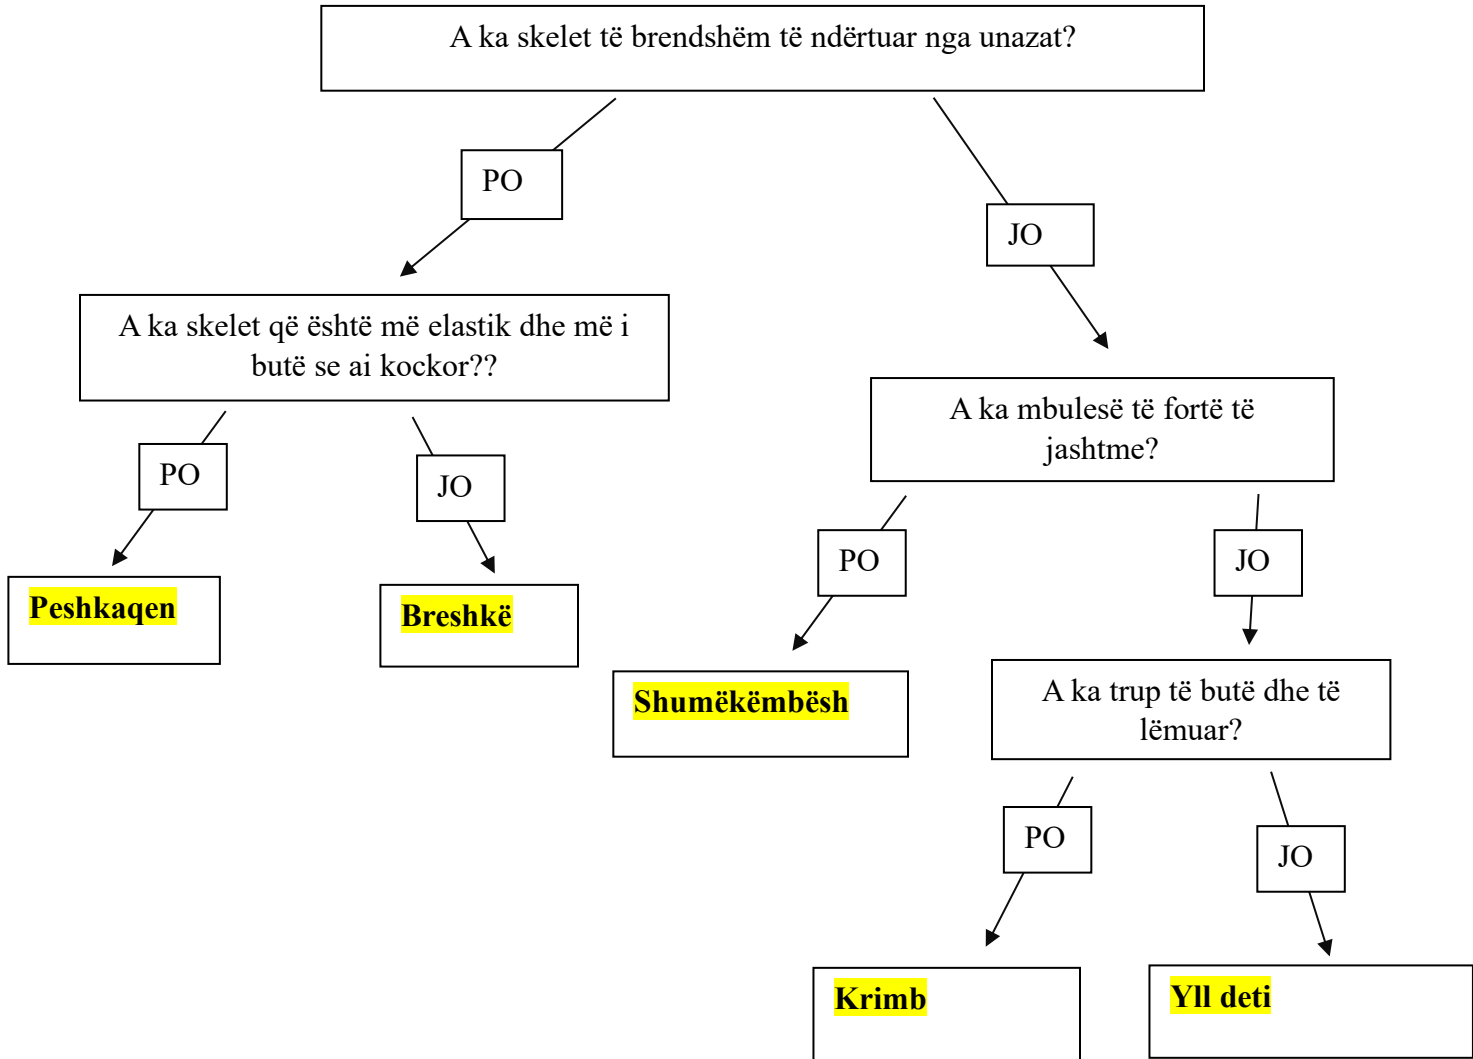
A ka skelet të brendshëm të ndërtuar nga unazat?

PO

JO

A ka skelet që është më elastik dhe më i butë se ai kockor??

PO

JO

Peshkaqen

Breshkë

A ka mbulesë të fortë të jashtme?

PO

JO

Shumëkëmbësh

A ka trup të butë dhe të lëmuar?

PO

JO

Krimb

Yll deti